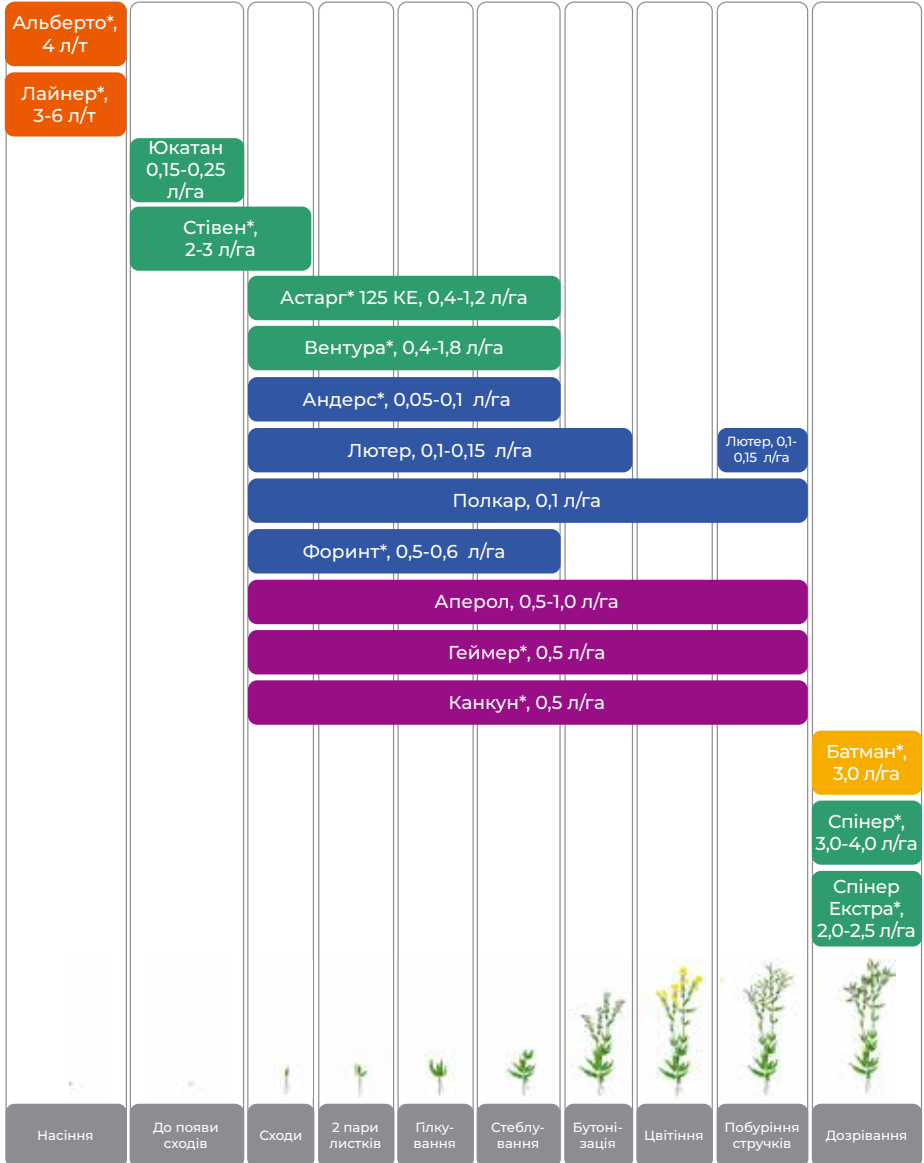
Альберто*, 4 л/т

Лайнер*, 3-6 л/т

Юкатан 0,15-0,25 л/га

Стівен*, 2-3 л/га

Астарг* 125 КЕ, 0,4-1,2 л/га

Вентура*, 0,4-1,8 л/га

Андерс*, 0,05-0,1 л/га

Лютер, 0,1-0,15 л/га

Лютер, 0,1-0,15 л/га

Полкар, 0,1 л/га

Форинт*, 0,5-0,6 л/га

Аперол, 0,5-1,0 л/га

Геймер*, 0,5 л/га

Канкун*, 0,5 л/га

Батман*, 3,0 л/га

Спінер*, 3,0-4,0 л/га

Спінер Екстра*, 2,0-2,5 л/га

Насіння

До появи сходів

Сходи

2 пари листків

Гілкування

Стеблування

Бутонізація

Цвітіння

Побуріння стручків

Дозрівання